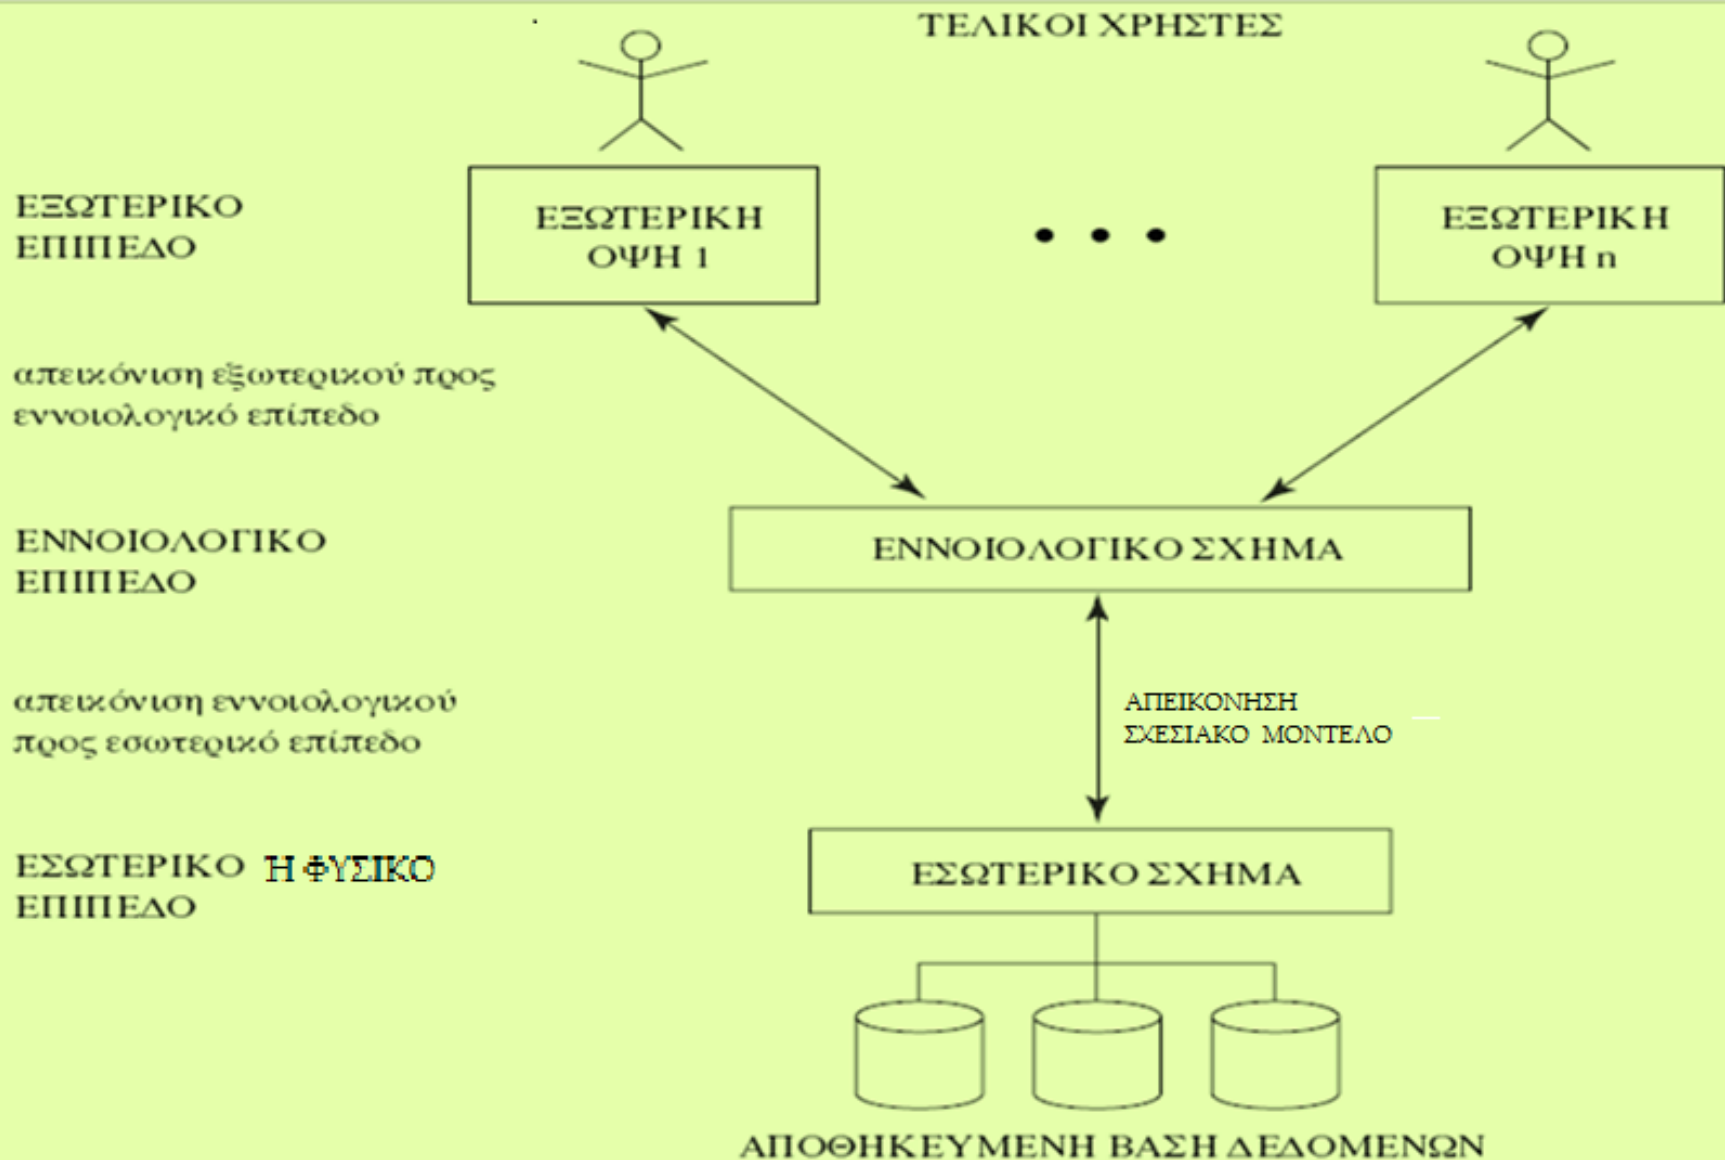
ΤΕΛΙΚΟΙ ΧΡΗΣΤΕΣ

ΕΞΩΤΕΡΙΚΟ ΕΠΙΠΕΔΟ

ΕΞΩΤΕΡΙΚΗ ΟΨΗ 1

• • •

ΕΞΩΤΕΡΙΚΗ ΟΨΗ n

απεικόνιση εξωτερικού προς εννοιολογικό επίπεδο

ΕΝΝΟΙΟΛΟΓΙΚΟ ΕΠΙΠΕΔΟ

ΕΝΝΟΙΟΛΟΓΙΚΟ ΣΧΗΜΑ

απεικόνιση εννοιολογικού προς εσωτερικό επίπεδο

ΑΠΕΙΚΟΝΗΣΗ ΣΧΕΣΙΑΚΟ ΜΟΝΤΕΛΟ

ΕΣΩΤΕΡΙΚΟ Ή ΦΥΣΙΚΟ ΕΠΙΠΕΔΟ

ΕΣΩΤΕΡΙΚΟ ΣΧΗΜΑ

ΑΠΟΘΗΚΕΥΜΕΝΗ ΒΑΣΗ ΔΕΔΟΜΕΝΩΝ